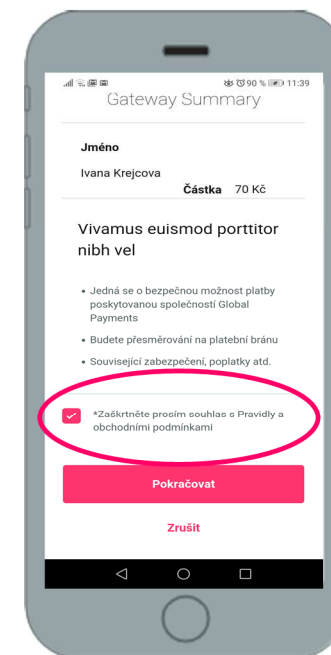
90 % 11:39
Gateway Summary

Jméno

Ivana Krejcova

Částka 70 Kč

Vivamus euismod porttitor nibh vel

• Jedná se o bezpečnou možnost platby poskytovanou společností Global Payments
• Budete přesměrováni na platební bránu
• Související zabezpečení, poplatky atd.

*Zaškrtněte prosím souhlas s Pravidly a obchodními podmínkami

Pokračovat

Zrušit